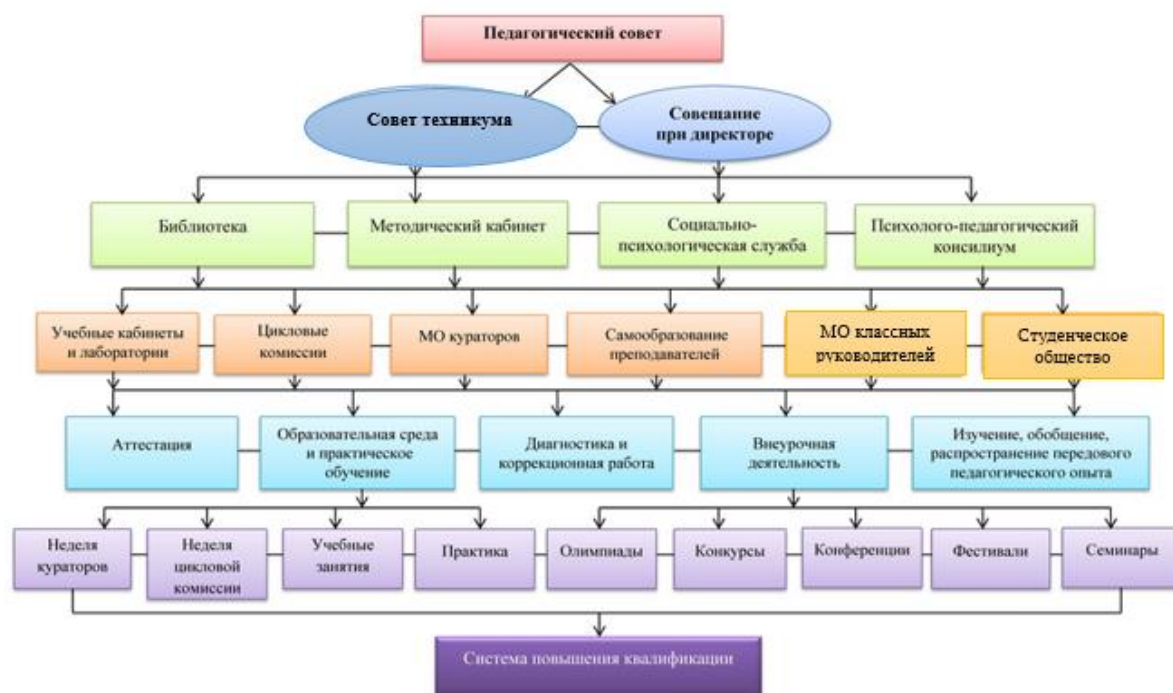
Педагогический совет

Совет техникума

Совещание при директоре

Библиотека

Методический кабинет

Социально-психологическая служба

Психолого-педагогический консилиум

Учебные кабинеты и лаборатории

Цикловые комиссии

МО кураторов

Самообразование преподавателей

МО классных руководителей

Студенческое общество

Аттестация

Образовательная среда и практическое обучение

Диагностика и коррекционная работа

Внеурочная деятельность

Изучение, обобщение, распространение передового педагогического опыта

Неделя кураторов

Неделя цикловой комиссии

Учебные занятия

Практика

Олимпиады

Конкурсы

Конференции

Фестивали

Семинары

Система повышения квалификации